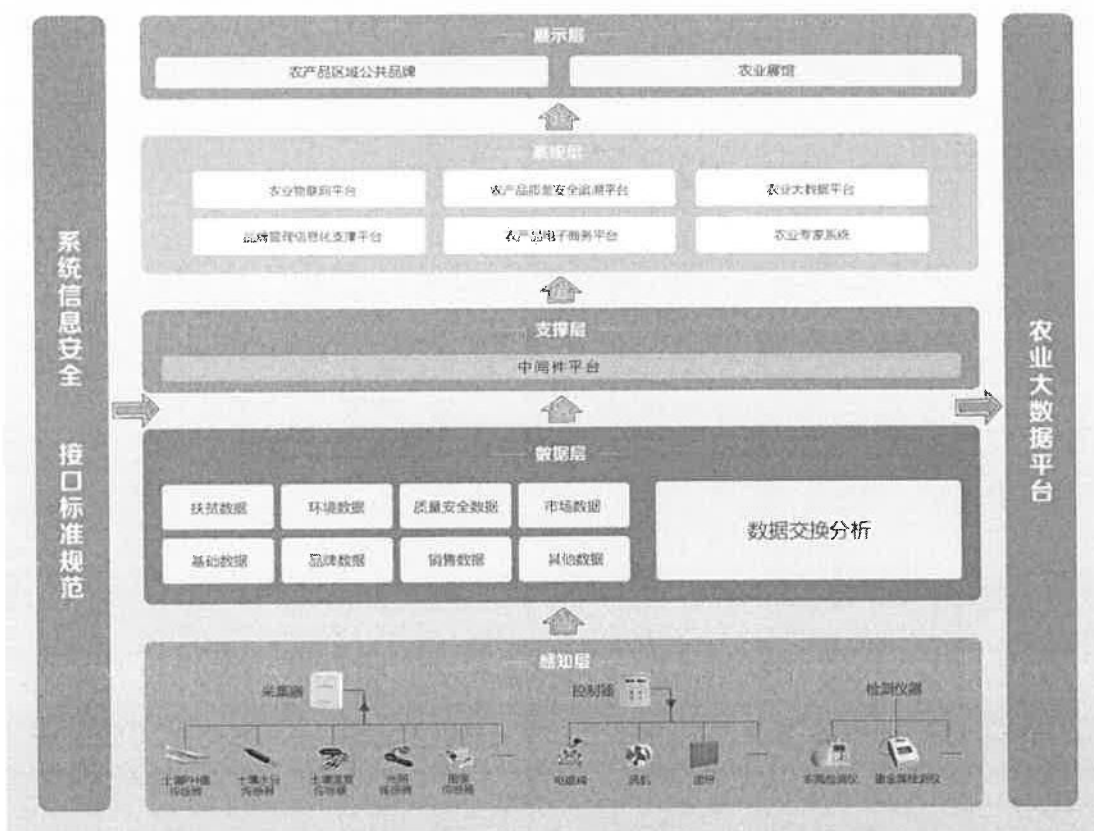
系统信息安全

接口标准规范

展示层

农产品区域公共品牌

农业展馆

系统层

农业物联网平台

农产品质量安全追溯平台

农业大数据平台

品牌管理信息化支撑平台

农产品电子商务平台

农业专家系统

支撑层

中间件平台

数据层

扶贫数据

环境数据

质量安全数据

市场数据

基础数据

品牌数据

销售数据

其他数据

数据交换分析

感知层

采集器

控制器

检测仪器

土壤PH值传感器

土壤水分传感器

土壤温度传感器

光照传感器

图像传感器

电磁阀

风机

湿帘

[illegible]

重金属检测仪

农业大数据平台